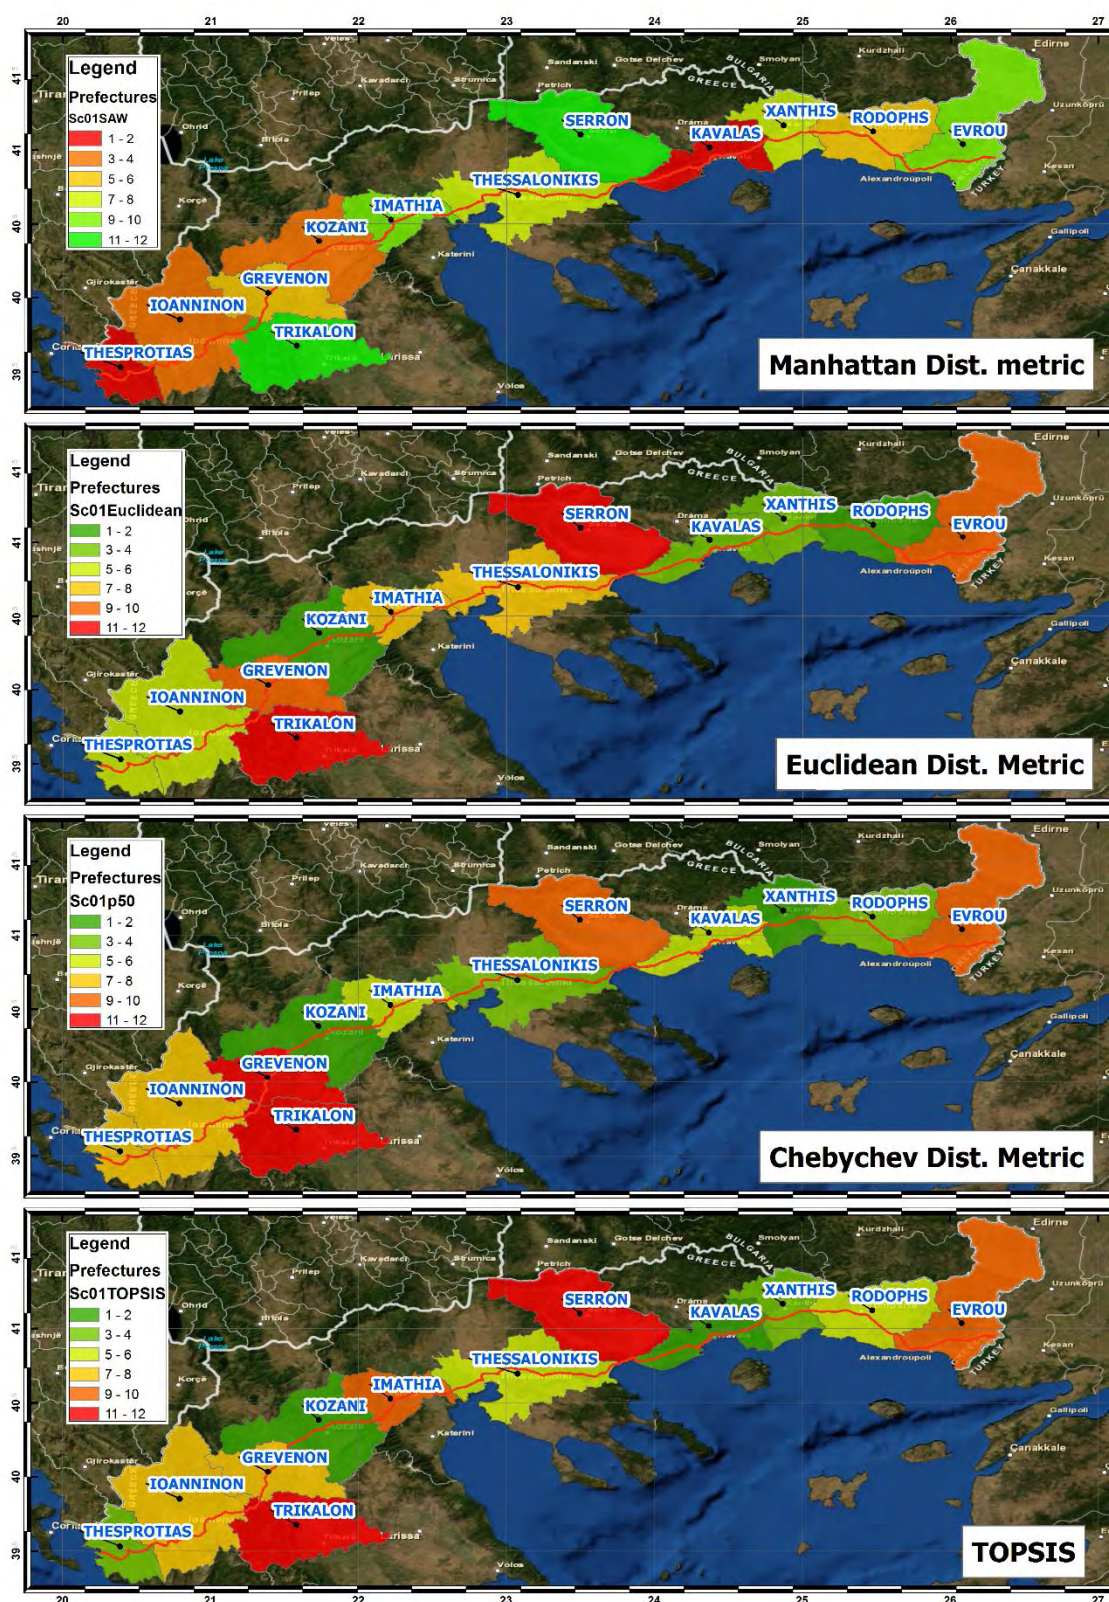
20 21 22 23 24 25 26 27

41 41 40 40 39

Legend
Prefectures
Sc01SAW
1 - 2
3 - 4
5 - 6
7 - 8
9 - 10
11 - 12

SERRON
KAVALAS
XANTHIS
RODOPHS
EVROU
THESSALONIKIS
IMATHIA
KOZANI
GREVENON
IOANNINON
TRIKALON
THESPROTIAS

Veles Sandanski Gotse Delchev Smolyan Kurdzhali Edirne Kavadarci Strumica Petrich BULGARIA GREECE Prilep Drama Uzunköprü Ohrid Bitola Keşan Alexandroupoli TURKEY Korçë Katerini Gallipoli Gjirokastër Çanakkale Larissa Volos Trikala

Manhattan Dist. metric

Legend
Prefectures
Sc01Euclidean
1 - 2
3 - 4
5 - 6
7 - 8
9 - 10
11 - 12

SERRON
KAVALAS
XANTHIS
RODOPHS
EVROU
THESSALONIKIS
IMATHIA
KOZANI
GREVENON
IOANNINON
TRIKALON
THESPROTIAS

Euclidean Dist. Metric

Legend
Prefectures
Sc01p50
1 - 2
3 - 4
5 - 6
7 - 8
9 - 10
11 - 12

SERRON
KAVALAS
XANTHIS
RODOPHS
EVROU
THESSALONIKIS
IMATHIA
KOZANI
GREVENON
IOANNINON
TRIKALON
THESPROTIAS

Chebychev Dist. Metric

Legend
Prefectures
Sc01TOPSIS
1 - 2
3 - 4
5 - 6
7 - 8
9 - 10
11 - 12

SERRON
KAVALAS
XANTHIS
RODOPHS
EVROU
THESSALONIKIS
IMATHIA
KOZANI
GREVENON
IOANNINON
TRIKALON
THESPROTIAS

TOPSIS

20 21 22 23 24 25 26 27